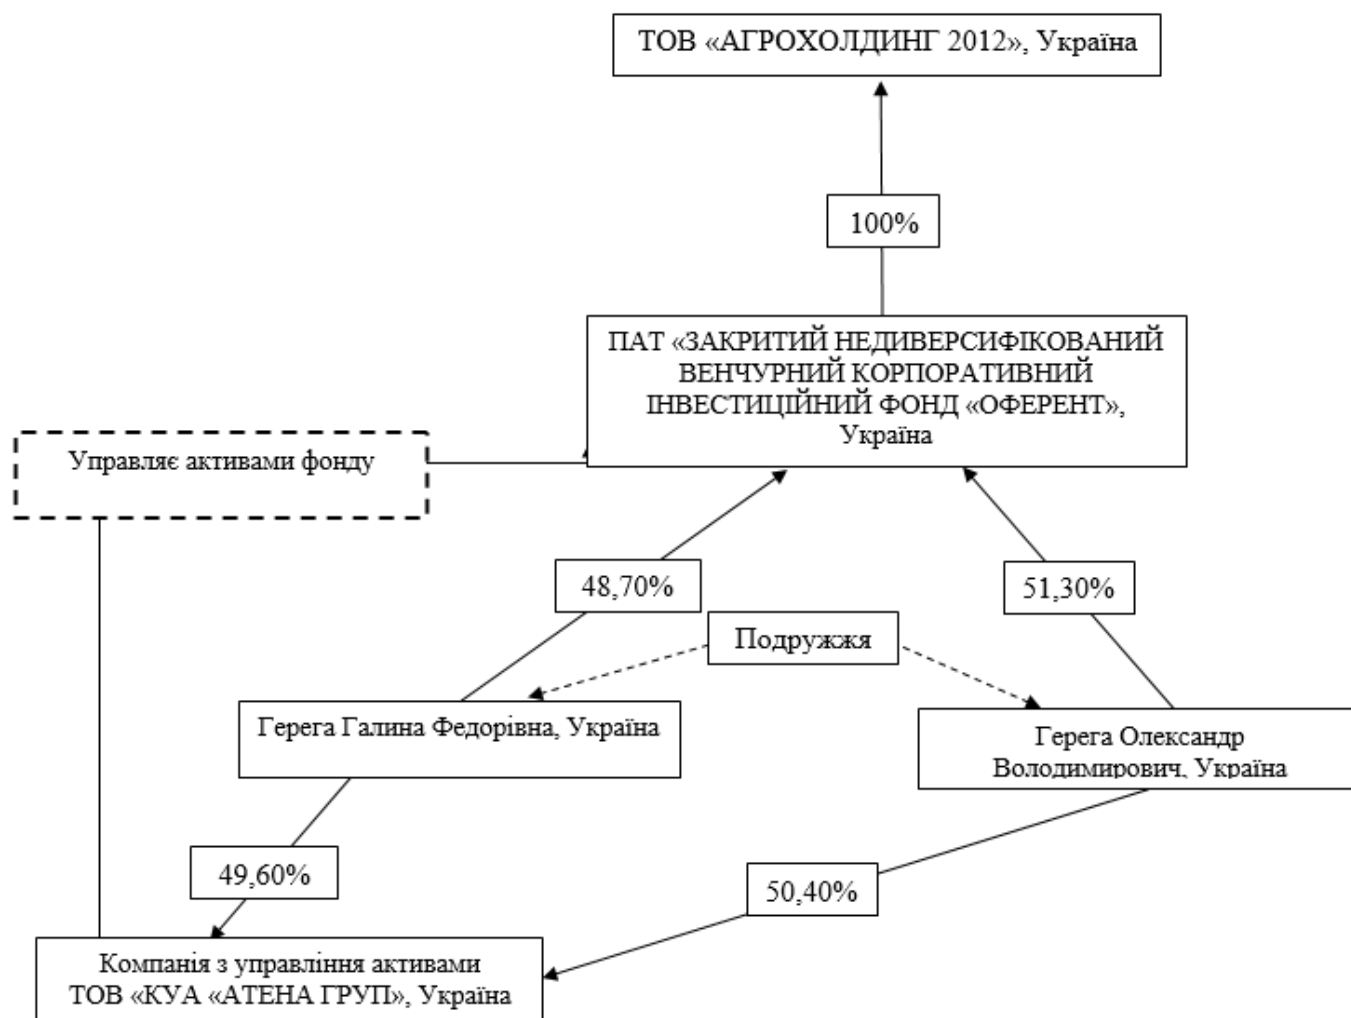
ТОВ «АГРОХОЛДИНГ 2012», Україна

100%

ПАТ «ЗАКРИТИЙ НЕДИВЕРСИФІКОВАНИЙ ВЕНЧУРНИЙ КОРПОРАТИВНИЙ ІНВЕСТИЦІЙНИЙ ФОНД «ОФЕРЕНТ», Україна

Управляє активами фонду

48,70%

51,30%

Подружжя

Герега Галина Федорівна, Україна

Герега Олександр Володимирович, Україна

49,60%

50,40%

Компанія з управління активами ТОВ «КУА «АТЕНА ГРУП», Україна